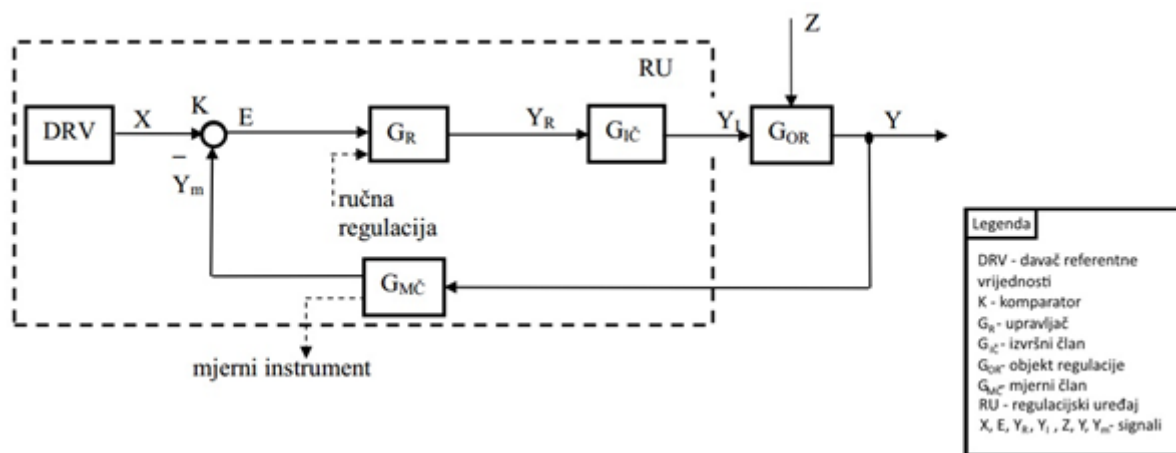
Z

RU

DRV

X

K

E

$G_R$

$Y_R$

$G_{IČ}$

$Y_I$

$G_{OR}$

Y

$-$

$Y_m$

ručna regulacija

$G_{MČ}$

mjerni instrument

Legenda

DRV - davač referentne vrijednosti
K - komparator
$G_R$ - upravljač
$G_{IČ}$ - izvršni član
$G_{OR}$ - objekt regulacije
$G_{MČ}$ - mjerni član
RU - regulacijski uređaj
X, E, $Y_R$, $Y_I$, Z, Y, $Y_m$ - signali